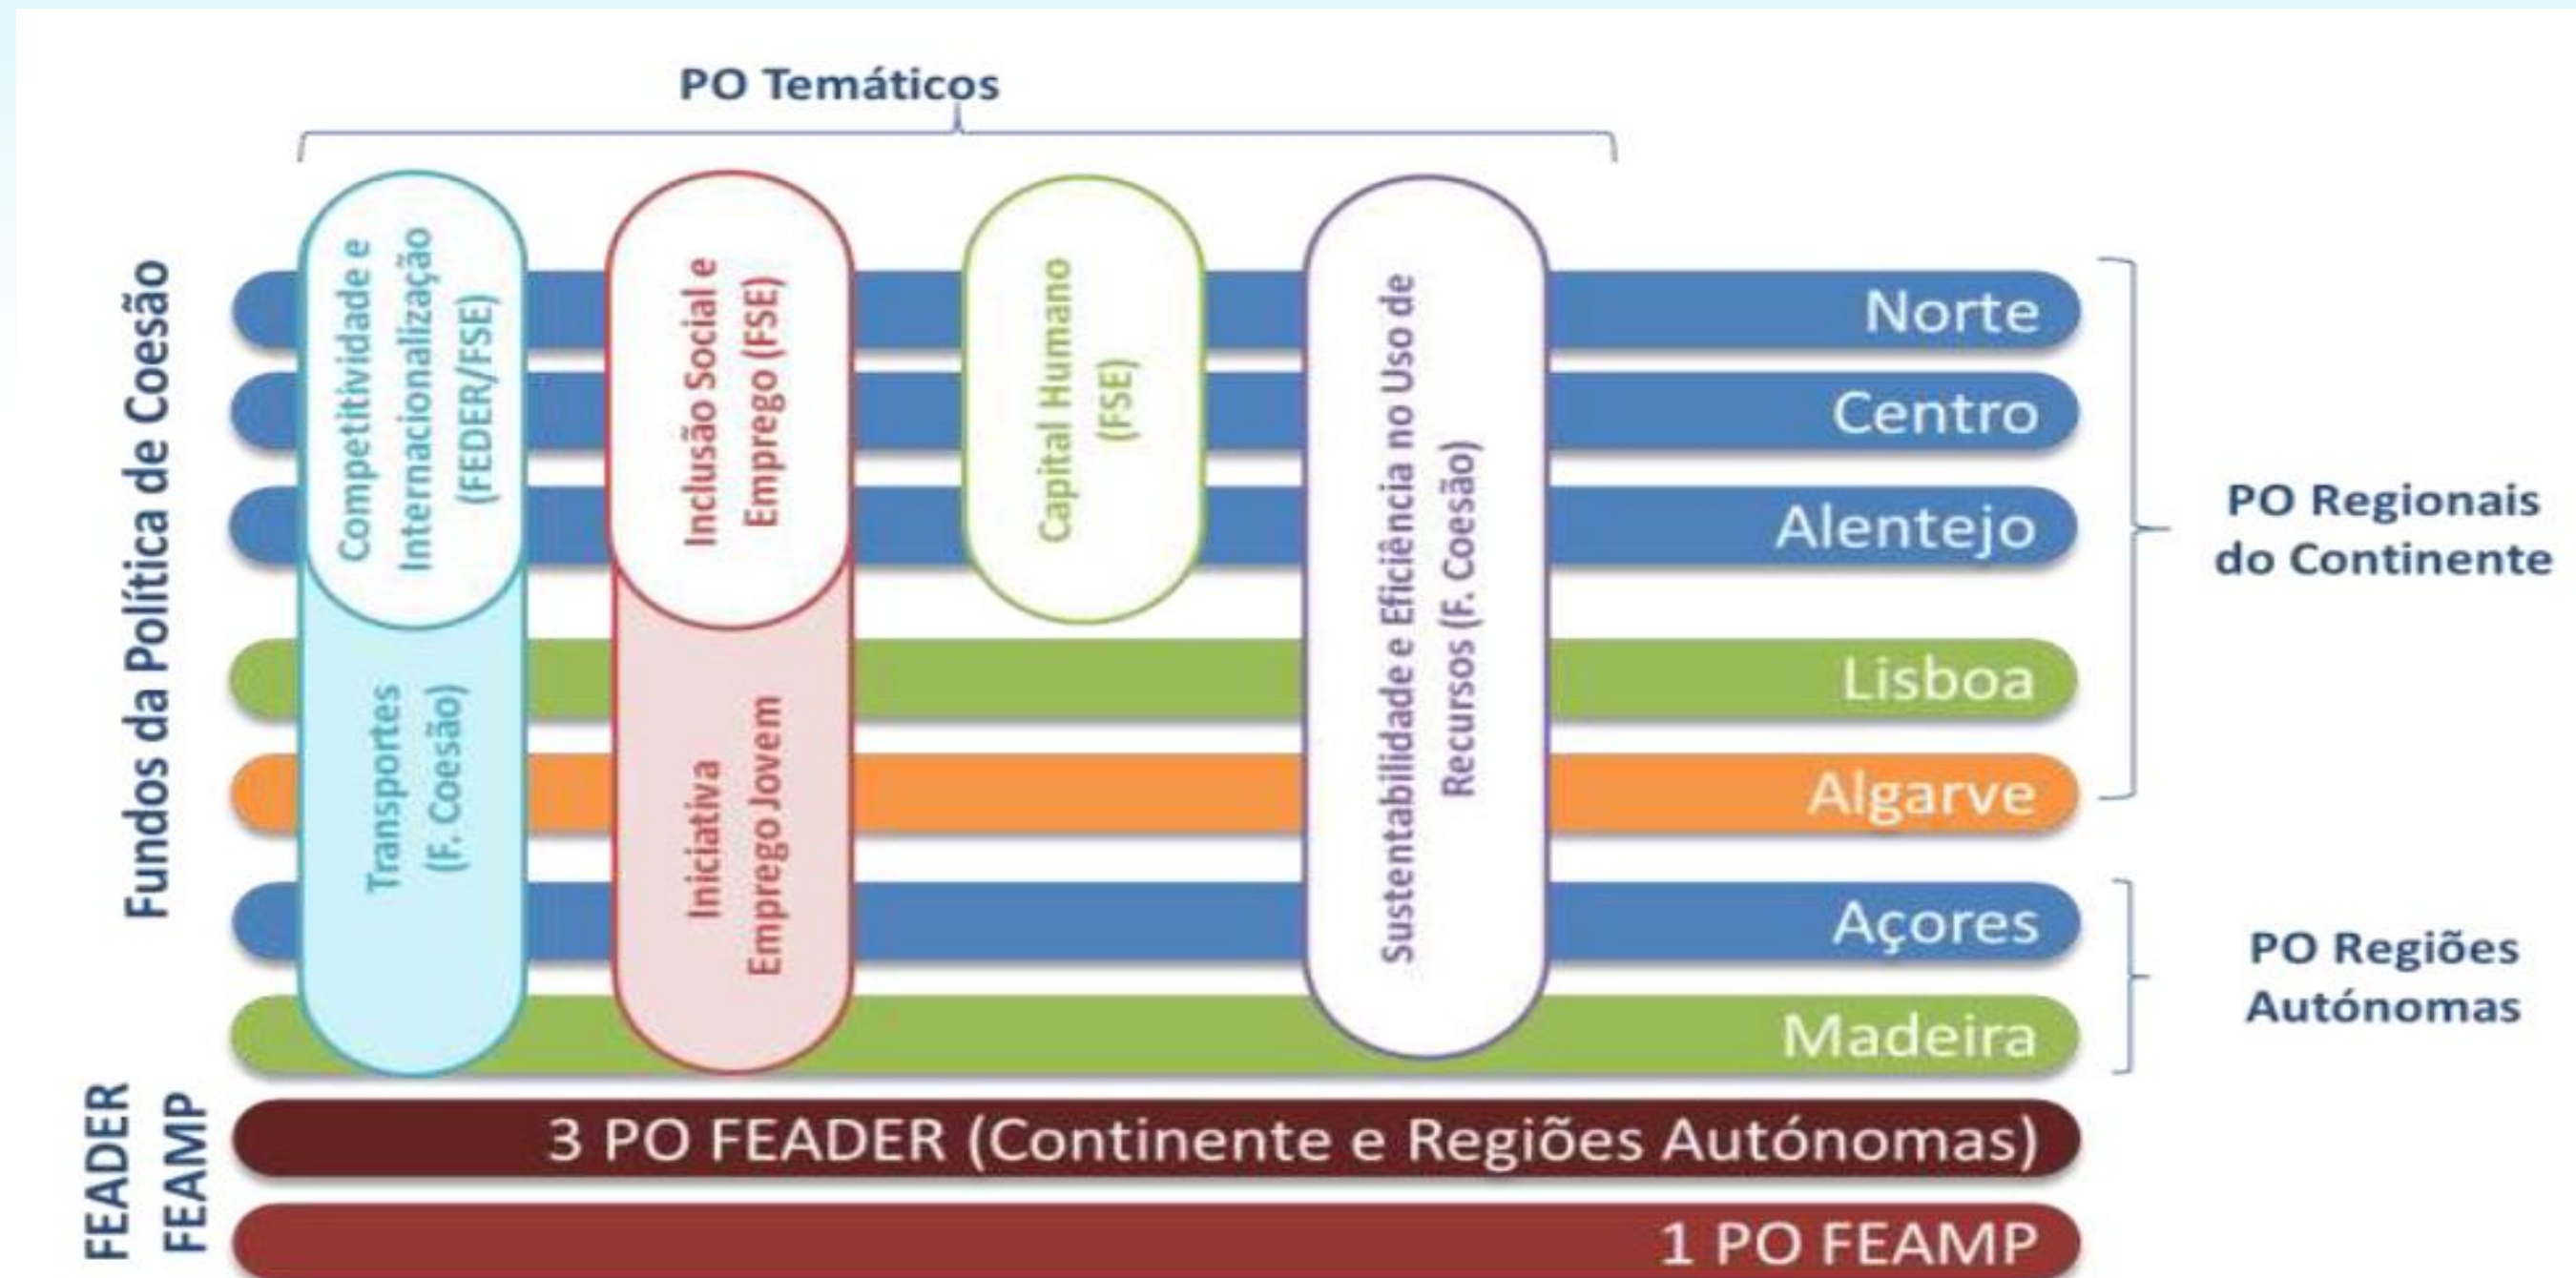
PO Temáticos

Fundos da Política de Coesão

Competitividade e Internacionalização (FEDER/FSE)

Transportes (F. Coesão)

Inclusão Social e Emprego (FSE)

Iniciativa Emprego Jovem

Capital Humano (FSE)

Sustentabilidade e Eficiência no Uso de Recursos (F. Coesão)

Norte

Centro

Alentejo

Lisboa

Algarve

PO Regionais do Continente

Açores

Madeira

PO Regiões Autónomas

FEADER
FEAMP

3 PO FEADER (Continente e Regiões Autónomas)

1 PO FEAMP